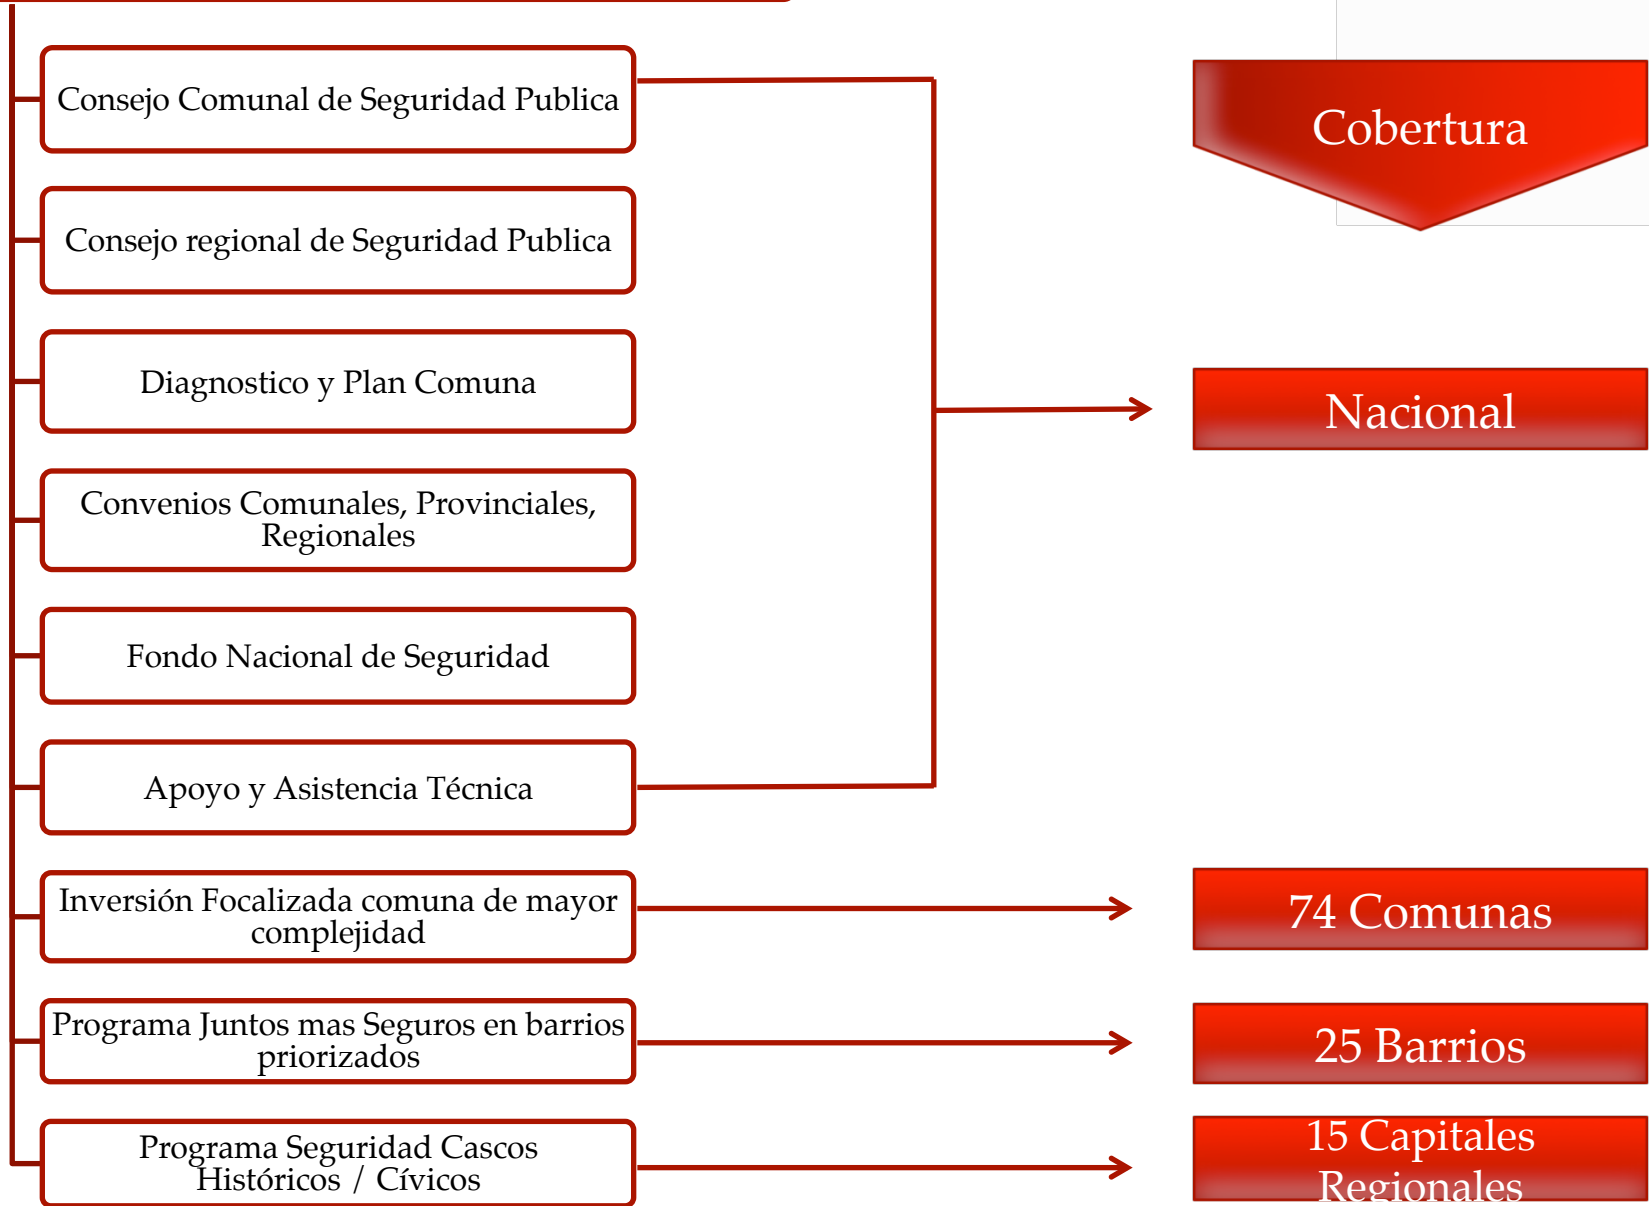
Consejo Comunal de Seguridad Publica

Consejo regional de Seguridad Publica

Diagnostico y Plan Comuna

Convenios Comunales, Provinciales, Regionales

Fondo Nacional de Seguridad

Apoyo y Asistencia Técnica

Inversión Focalizada comuna de mayor complejidad

Programa Juntos mas Seguros en barrios priorizados

Programa Seguridad Cascos Históricos / Cívicos

Cobertura

Nacional

74 Comunas

25 Barrios

15 Capitales Regionales